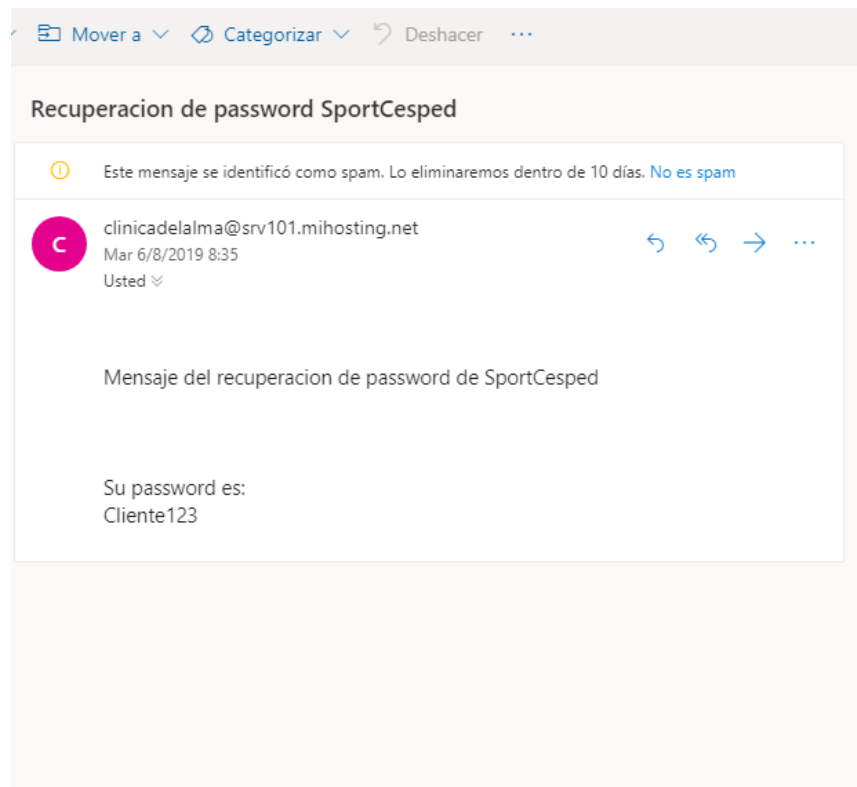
Mover a Categorizar Deshacer ···

Recuperacion de password SportCesped

Este mensaje se identificó como spam. Lo eliminaremos dentro de 10 días. No es spam

C

clinicadelalma@srv101.mihosting.net
Mar 6/8/2019 8:35
Usted

Mensaje del recuperacion de password de SportCesped

Su password es:
Cliente123